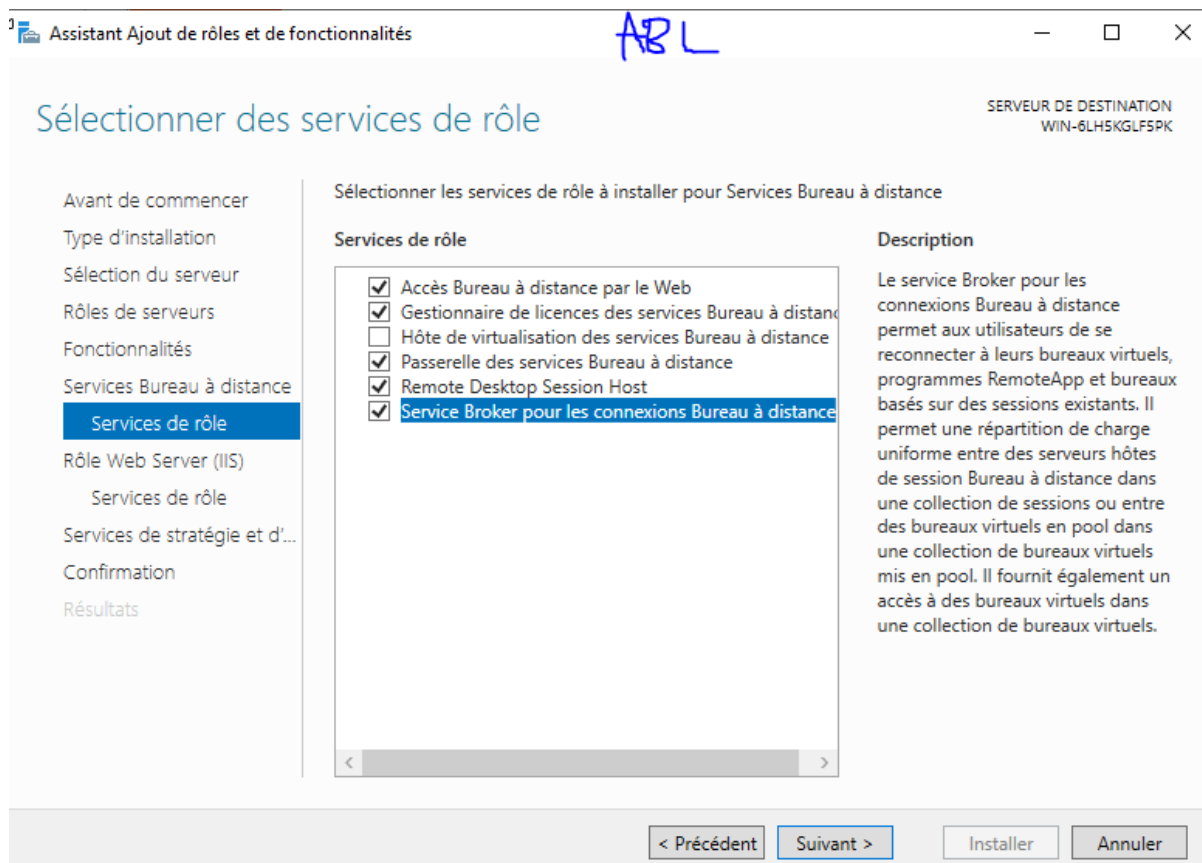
Assistant Ajout de rôles et de fonctionnalités

ABL

Sélectionner des services de rôle

SERVEUR DE DESTINATION
WIN-6LH5KGLF5PK

Avant de commencer
Type d'installation
Sélection du serveur
Rôles de serveurs
Fonctionnalités
Services Bureau à distance
Services de rôle
Rôle Web Server (IIS)
Services de rôle
Services de stratégie et d'...
Confirmation
Résultats

Sélectionner les services de rôle à installer pour Services Bureau à distance

Services de rôle

Accès Bureau à distance par le Web
Gestionnaire de licences des services Bureau à distanc
Hôte de virtualisation des services Bureau à distance
Passerelle des services Bureau à distance
Remote Desktop Session Host
Service Broker pour les connexions Bureau à distance

Description

Le service Broker pour les connexions Bureau à distance permet aux utilisateurs de se reconnecter à leurs bureaux virtuels, programmes RemoteApp et bureaux basés sur des sessions existants. Il permet une répartition de charge uniforme entre des serveurs hôtes de session Bureau à distance dans une collection de sessions ou entre des bureaux virtuels en pool dans une collection de bureaux virtuels mis en pool. Il fournit également un accès à des bureaux virtuels dans une collection de bureaux virtuels.

< Précédent
Suivant >
Installer
Annuler